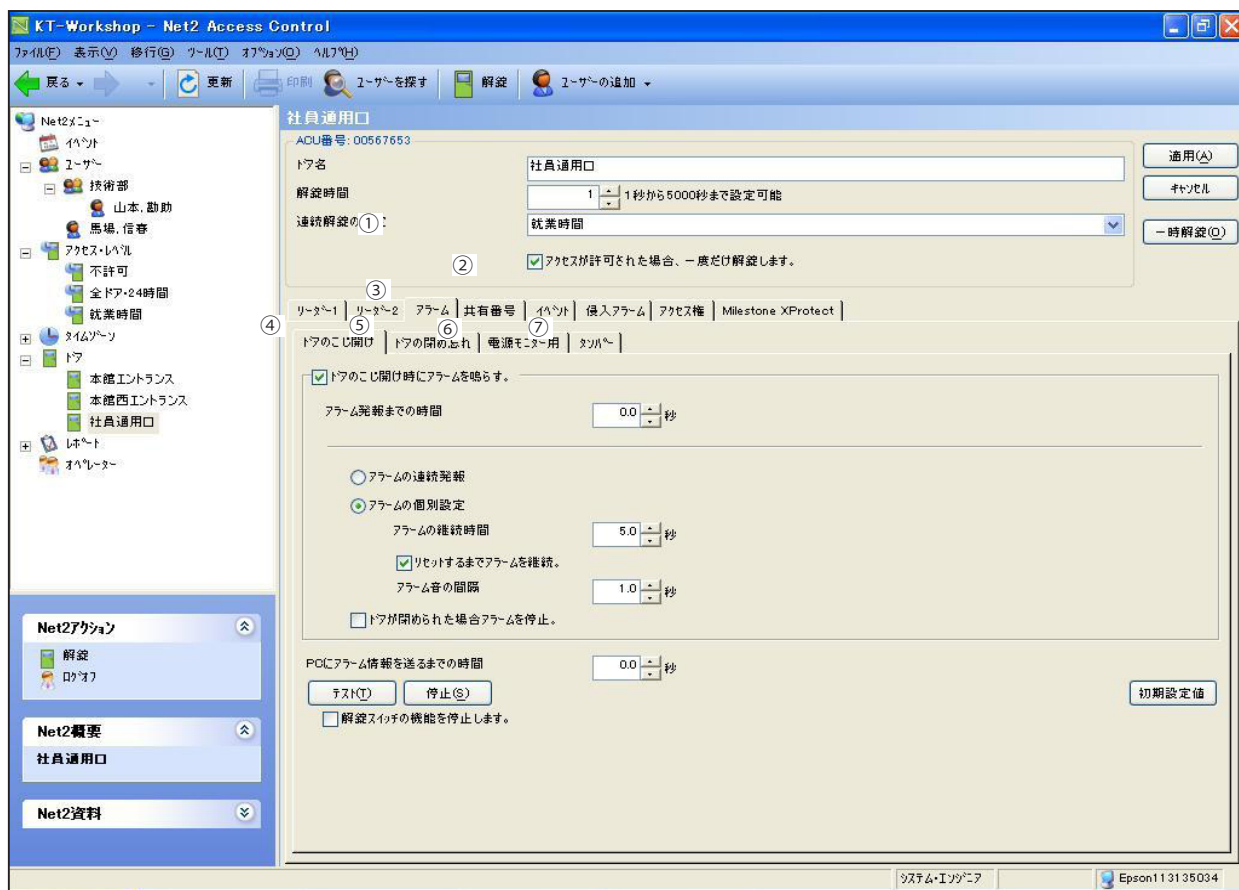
KT-Workshop - Net2 Access Control

ﾌｧｲﾙ(F) 表示(V) 移行(G) ﾂｰﾙ(T) ｵﾌﾟｼｮﾝ(O) ﾍﾙﾌﾟ(H)

戻る 更新 印刷 ﾕｰｻﾞｰを探す 解錠 ﾕｰｻﾞｰの追加

Net2ﾒﾆｭｰ
ｲﾍﾞﾝﾄ
ﾕｰｻﾞｰ
技術部
山本, 勘助
馬場, 信春
ｱｸｾｽ･ﾚﾍﾞﾙ
不許可
全ドア・24時間
就業時間
ﾀｲﾑｿﾞｰﾝ
ﾄﾞｱ
本館エントランス
本館西エントランス
社員通用口
ﾚﾎﾟｰﾄ
ｵﾍﾟﾚｰﾀｰ

Net2ｱｸｼｮﾝ
解錠
ﾛｸﾞｵﾌ

Net2概要
社員通用口

Net2資料

社員通用口
ACU番号: 00567653
ﾄﾞｱ名 社員通用口
解錠時間 1 1秒から5000秒まで設定可能
連続解錠の① 就業時間
② アクセスが許可された場合、一度だけ解錠します。

適用(A)
ｷｬﾝｾﾙ
一時解錠(O)

③
ﾘｰﾀﾞｰ1 ﾘｰﾀﾞｰ2 ｱﾗｰﾑ 共有番号 ｲﾍﾞﾝﾄ 侵入ｱﾗｰﾑ ｱｸｾｽ権 Milestone XProtect
④ ⑤ ⑥ ⑦
ﾄﾞｱのこじ開け ﾄﾞｱの閉め忘れ 電源ﾓﾆﾀｰ用 ﾀﾝﾊﾟｰ

ﾄﾞｱのこじ開け時にｱﾗｰﾑを鳴らす。
ｱﾗｰﾑ発報までの時間 0.0 秒
ｱﾗｰﾑの連続発報
ｱﾗｰﾑの個別設定
ｱﾗｰﾑの継続時間 5.0 秒
ﾘｾｯﾄするまでｱﾗｰﾑを継続。
ｱﾗｰﾑ音の間隔 1.0 秒
ﾄﾞｱが閉められた場合ｱﾗｰﾑを停止。

PCにｱﾗｰﾑ情報を送るまでの時間 0.0 秒
ﾃｽﾄ(T) 停止(S)
初期設定値
解錠ｽｲｯﾁの機能を停止します。

ｼｽﾃﾑ･ｴﾝｼﾞﾆｱ Epson113135034